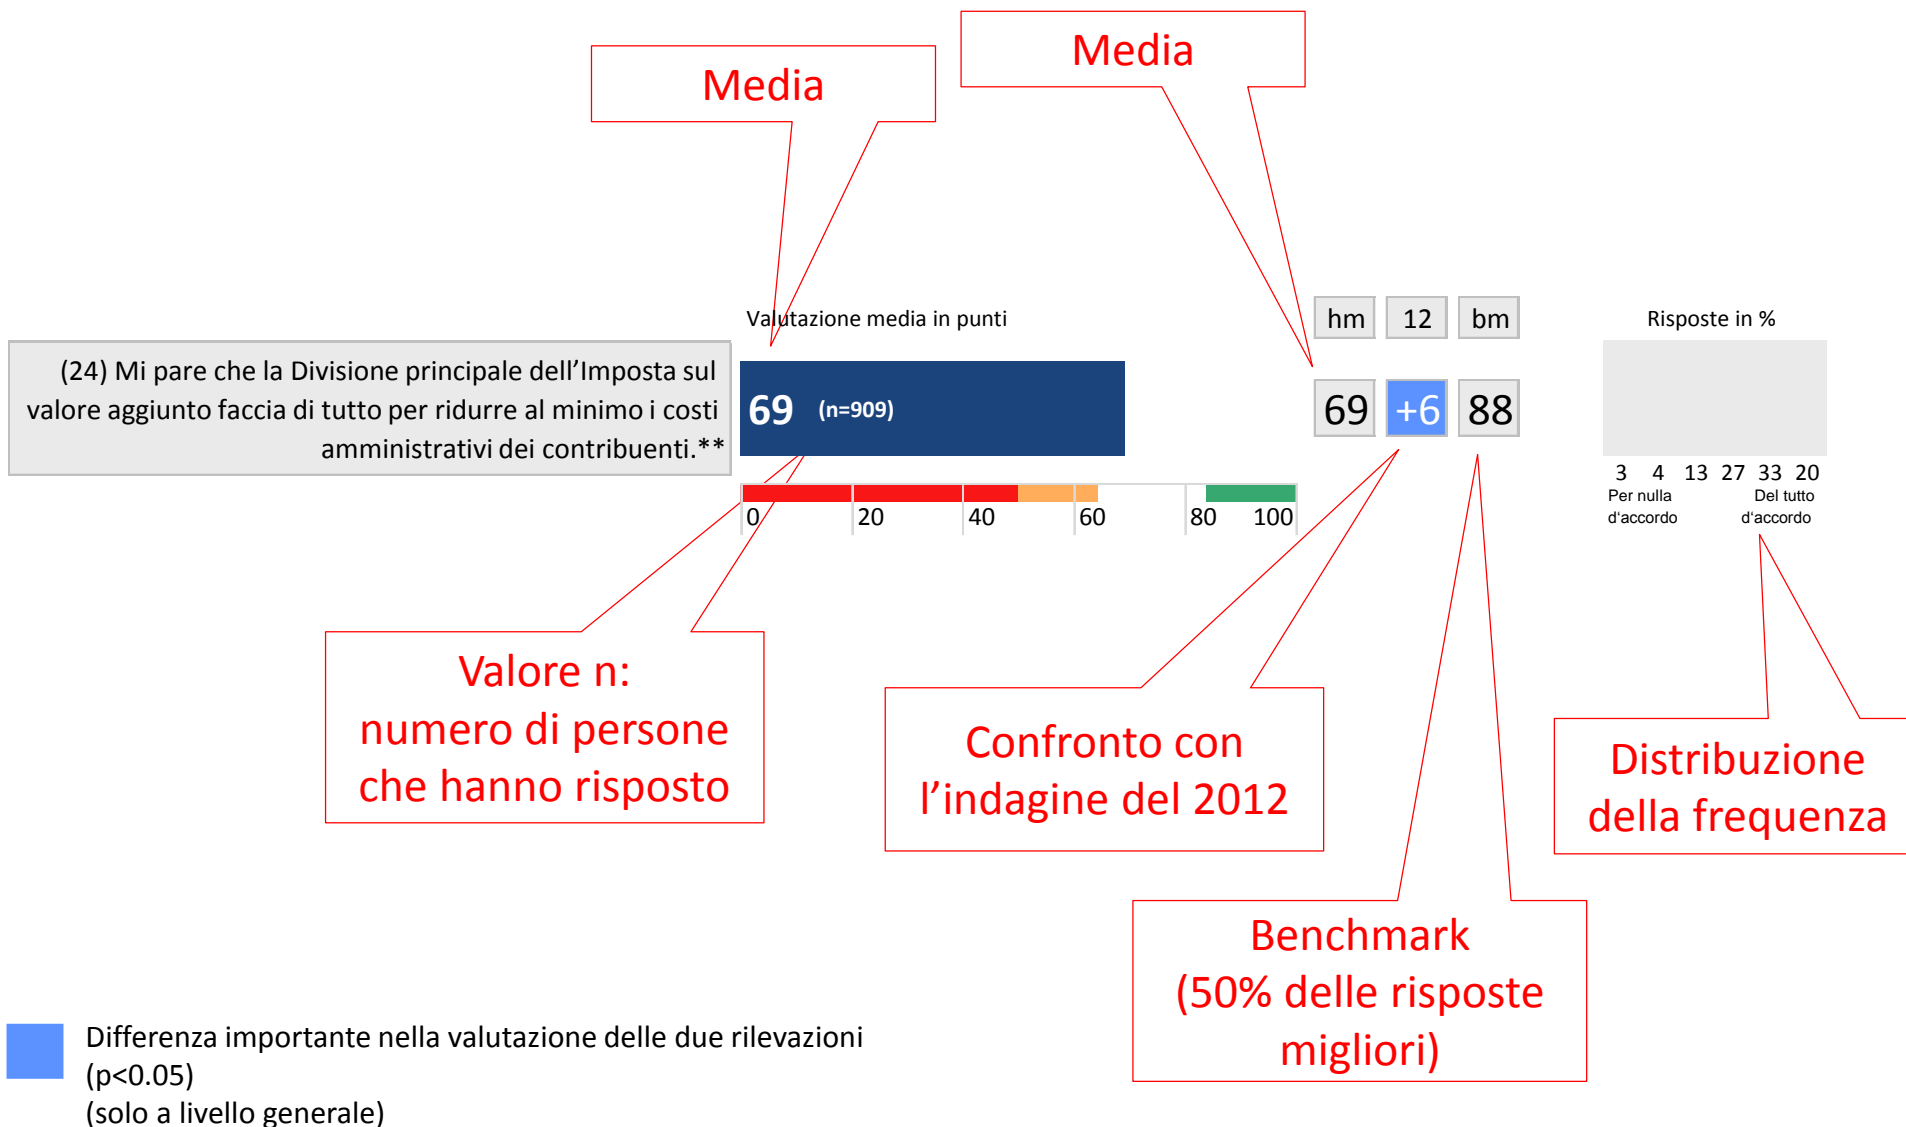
Media

Media

Valutazione media in punti

hm 12 bm

Risposte in %

(24) Mi pare che la Divisione principale dell’Imposta sul valore aggiunto faccia di tutto per ridurre al minimo i costi amministrativi dei contribuenti.**

69 (n=909)

69 +6 88

3 4 13 27 33 20
Per nulla d'accordo
Del tutto d'accordo

0 20 40 60 80 100

Valore n: numero di persone che hanno risposto

Confronto con l’indagine del 2012

Distribuzione della frequenza

Benchmark (50% delle risposte migliori)

Differenza importante nella valutazione delle due rilevazioni (p<0.05)
(solo a livello generale)